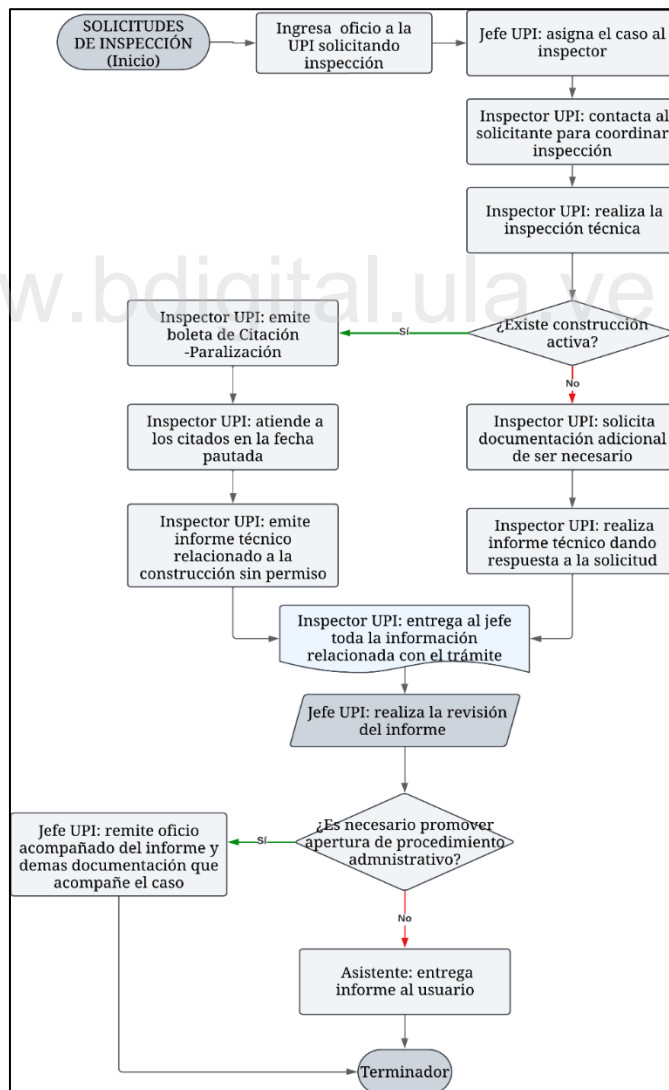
SOLICITUDES DE INSPECCIÓN (Inicio)

Ingresa oficio a la UPI solicitando inspección

Jefe UPI: asigna el caso al inspector

Inspector UPI: contacta al solicitante para coordinar inspección

Inspector UPI: realiza la inspección técnica

www.bdigital.ula.ve

¿Existe construcción activa?

Sí

Inspector UPI: emite boleta de Citación -Paralización

No

Inspector UPI: atiende a los citados en la fecha pautada

Inspector UPI: solicita documentación adicional de ser necesario

Inspector UPI: emite informe técnico relacionado a la construcción sin permiso

Inspector UPI: realiza informe técnico dando respuesta a la solicitud

Inspector UPI: entrega al jefe toda la información relacionada con el trámite

Jefe UPI: realiza la revisión del informe

¿Es necesario promover apertura de procedimiento admnistrativo?

Sí

Jefe UPI: remite oficio acompañado del informe y demas documentación que acompañe el caso

No

Asistente: entrega informe al usuario

Terminador